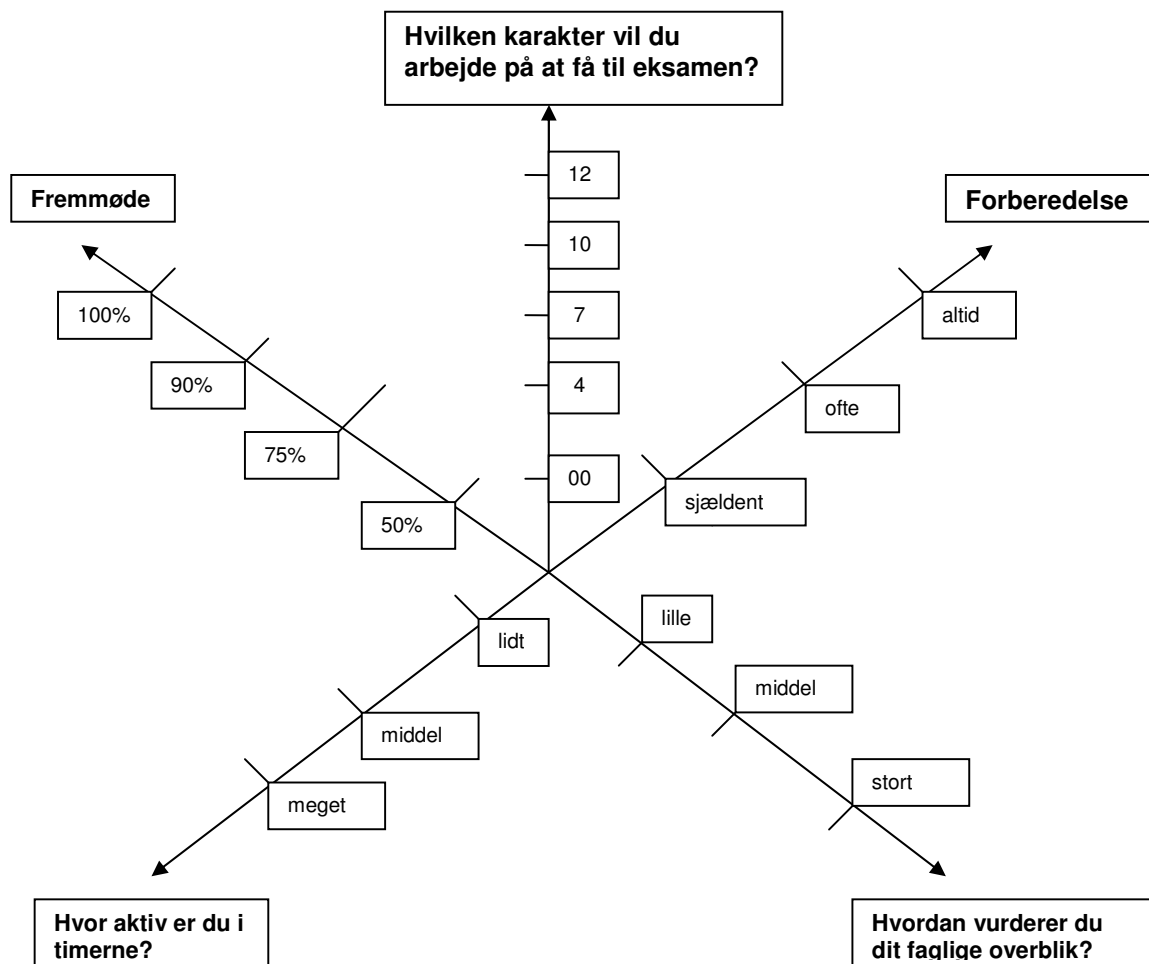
Hvilken karakter vil du arbejde på at få til eksamen?

12
10
7
4
00

Fremmøde

100%
90%
75%
50%

Forberedelse

altid
ofte
sjældent

lidt
middel
meget

lille
middel
stort

Hvor aktiv er du i timerne?

Hvordan vurderer du dit faglige overblik?